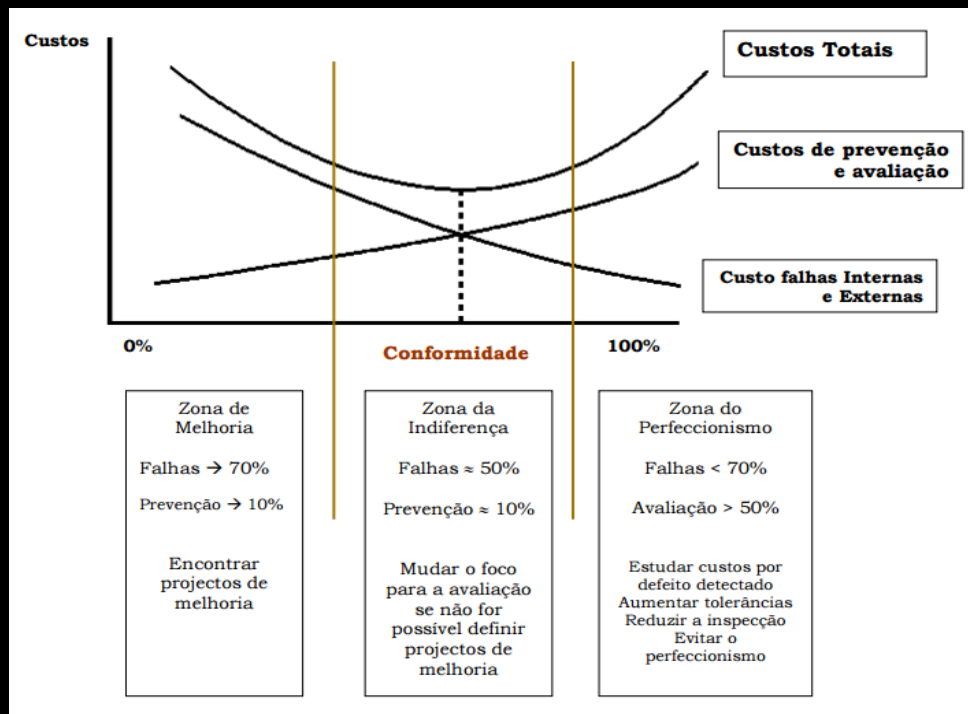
Custos

Custos Totais

Custos de prevenção e avaliação

Custo falhas Internas e Externas

0%

Conformidade

100%

Zona de Melhoria

Falhas → 70%

Prevenção → 10%

Encontrar projectos de melhoria

Zona da Indiferença

Falhas ≈ 50%

Prevenção ≈ 10%

Mudar o foco para a avaliação se não for possível definir projectos de melhoria

Zona do Perfeccionismo

Falhas < 70%

Avaliação > 50%

Estudar custos por defeito detectado
Aumentar tolerâncias
Reduzir a inspecção
Evitar o perfeccionismo